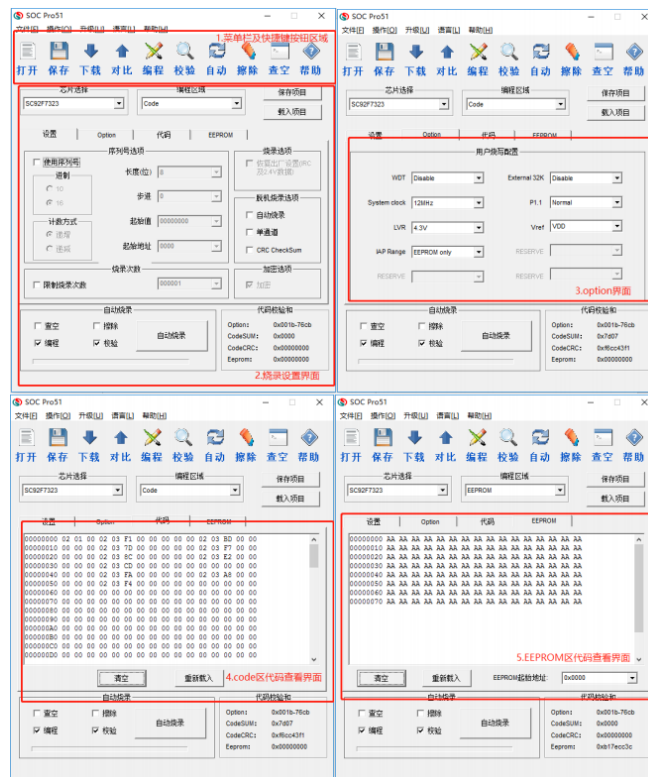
SOC Pro51
文件(F) 操作(O) 升级(U) 语言(L) 帮助(H)
1.菜单栏及快捷键按钮区域
打开 保存 下载 对比 编程 校验 自动 擦除 查空 帮助
芯片选择 SC92F7323
编程区域 Code
保存项目
载入项目
设置 Option 代码 EEPROM
序列号选项
使用序列号
进制
10
16
长度(位) 8
步进 0
计数方式
递增
递减
起始值 00000000
起始地址 0000
烧录选项
烧写出厂设置(RC及2.4V数据)
脱机烧录选项
自动烧录
单通道
CRC CheckSum
烧录次数
限制烧录次数 000001
加密选项
加密
自动烧录
查空 擦除
编程 校验
自动烧录
代码校验和
Option: 0x001b-76cb
CodeSUM: 0x0000
CodeCRC: 0x00000000
Eeprom: 0x00000000
2.烧录设置界面

SOC Pro51
文件(F) 操作(O) 升级(U) 语言(L) 帮助(H)
打开 保存 下载 对比 编程 校验 自动 擦除 查空 帮助
芯片选择 SC92F7323
编程区域 Code
保存项目
载入项目
设置 Option 代码 EEPROM
用户项目配置
WDT Disable
External 32K Disable
System clock 12MHz
P1.1 Normal
LVR 4.3V
Vref VDD
IAP Range EEPROM only
RESERVE
RESERVE
RESERVE
3.option界面
自动烧录
查空 擦除
编程 校验
自动烧录
代码校验和
Option: 0x001b-76cb
CodeSUM: 0x7d07
CodeCRC: 0xf6cc43f1
Eeprom: 0x00000000

SOC Pro51
文件(F) 操作(O) 升级(U) 语言(L) 帮助(H)
打开 保存 下载 对比 编程 校验 自动 擦除 查空 帮助
芯片选择 SC92F7323
编程区域 Code
保存项目
载入项目
设置 Option 代码 EEPROM
00000000 02 01 00 02 03 F1 00 00 00 00 00 02 03 BD 00 00
00000010 00 00 00 02 03 7D 00 00 00 00 00 02 03 F7 00 00
00000020 00 00 00 02 03 8C 00 00 00 00 00 02 03 E2 00 00
00000030 00 00 00 02 03 CD 00 00 00 00 00 00 00 00 00 00
00000040 00 00 00 02 03 FA 00 00 00 00 00 02 03 A8 00 00
00000050 00 00 00 02 03 F4 00 00 00 00 00 00 00 00 00 00
00000060 00 00 00 00 00 00 00 00 00 00 00 00 00 00 00 00
00000070 00 00 00 00 00 00 00 00 00 00 00 00 00 00 00 00
00000080 00 00 00 00 00 00 00 00 00 00 00 00 00 00 00 00
00000090 00 00 00 00 00 00 00 00 00 00 00 00 00 00 00 00
000000A0 00 00 00 00 00 00 00 00 00 00 00 00 00 00 00 00
000000B0 00 00 00 00 00 00 00 00 00 00 00 00 00 00 00 00
000000C0 00 00 00 00 00 00 00 00 00 00 00 00 00 00 00 00
000000D0 00 00 00 00 00 00 00 00 00 00 00 00 00 00 00 00
清空
重新载入
4.code区代码查看界面
自动烧录
查空 擦除
编程 校验
自动烧录
代码校验和
Option: 0x001b-76cb
CodeSUM: 0x7d07
CodeCRC: 0xf6cc43f1
Eeprom: 0x00000000

SOC Pro51
文件(F) 操作(O) 升级(U) 语言(L) 帮助(H)
打开 保存 下载 对比 编程 校验 自动 擦除 查空 帮助
芯片选择 SC92F7323
编程区域 EEPROM
保存项目
载入项目
设置 Option 代码 EEPROM
00000000 AA AA AA AA AA AA AA AA AA AA AA AA AA AA AA AA
00000010 AA AA AA AA AA AA AA AA AA AA AA AA AA AA AA AA
00000020 AA AA AA AA AA AA AA AA AA AA AA AA AA AA AA AA
00000030 AA AA AA AA AA AA AA AA AA AA AA AA AA AA AA AA
00000040 AA AA AA AA AA AA AA AA AA AA AA AA AA AA AA AA
00000050 AA AA AA AA AA AA AA AA AA AA AA AA AA AA AA AA
00000060 AA AA AA AA AA AA AA AA AA AA AA AA AA AA AA AA
00000070 AA AA AA AA AA AA AA AA AA AA AA AA AA AA AA AA
5.EEPROM区代码查看界面
清空
重新载入
EEPROM起始地址: 0x0000
自动烧录
查空 擦除
编程 校验
自动烧录
代码校验和
Option: 0x001b-76cb
CodeSUM: 0x0000
CodeCRC: 0x00000000
Eeprom: 0xb17ecc3c